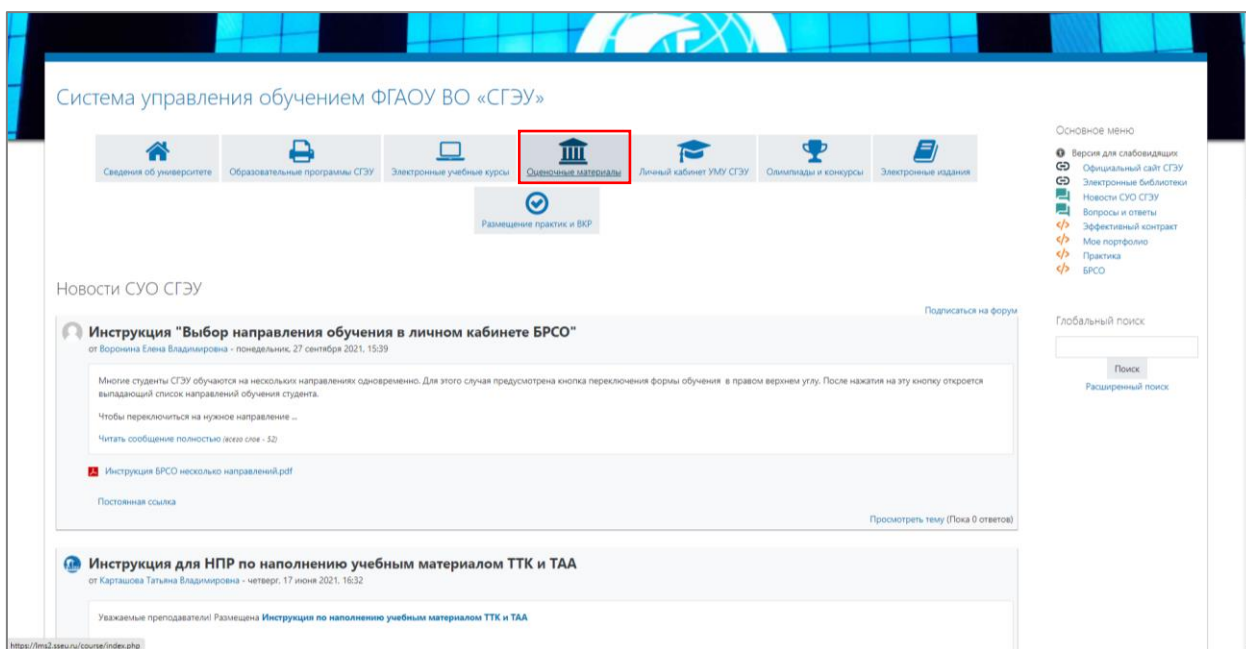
Система управления обучением ФГАОУ ВО «СГЭУ»

Сведения об университете
Образовательные программы СГЭУ
Электронные учебные курсы
Оценочные материалы
Личный кабинет УМУ СГЭУ
Олимпиады и конкурсы
Электронные издания
Размещение практик и ВКР

Основное меню
Версия для слабовидящих
Официальный сайт СГЭУ
Электронные библиотеки
Новости СУО СГЭУ
Вопросы и ответы
Эффективный контракт
Мое портфолио
Практика
БРСО

Новости СУО СГЭУ

Подписаться на форум

Инструкция "Выбор направления обучения в личном кабинете БРСО"
от Воронина Елена Владимировна - понедельник, 27 сентября 2021, 15:39

Многие студенты СГЭУ обучаются на нескольких направлениях одновременно. Для этого случая предусмотрена кнопка переключения формы обучения в правом верхнем углу. После нажатия на эту кнопку откроется выпадающий список направлений обучения студента.

Чтобы переключиться на нужное направление ...

Читать сообщение полностью (всего слов - 52)

Инструкция БРСО несколько направлений.pdf

Постоянная ссылка

Просмотреть тему (Пока 0 ответов)

Глобальный поиск
Поиск
Расширенный поиск

Инструкция для НПР по наполнению учебным материалом ТТК и ТАА
от Карташова Татьяна Владимировна - четверг, 17 июня 2021, 16:32

Уважаемые преподаватели! Размещена Инструкция по наполнению учебным материалом ТТК и ТАА

https://lms2.sseu.ru/course/index.php